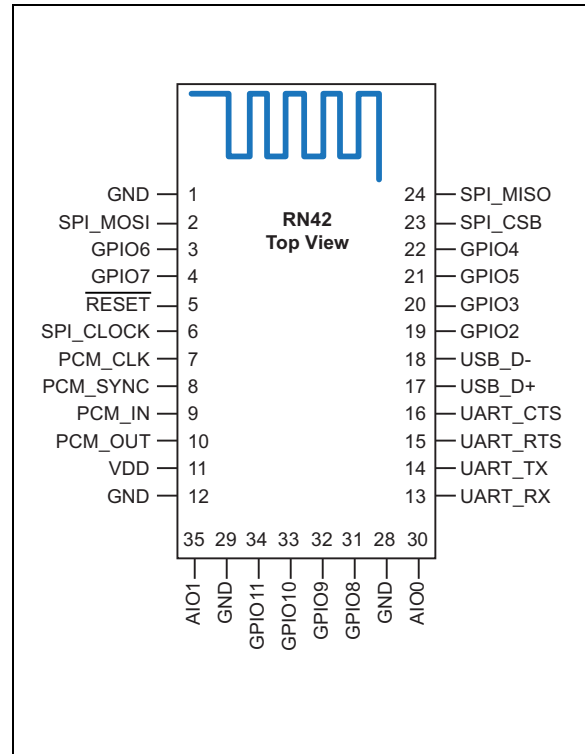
RN42
Top View

GND 1
SPI_MOSI 2
GPIO6 3
GPIO7 4
$\overline{\text{RESET}}$ 5
SPI_CLOCK 6
PCM_CLK 7
PCM_SYNC 8
PCM_IN 9
PCM_OUT 10
VDD 11
GND 12

24 SPI_MISO
23 SPI_CSB
22 GPIO4
21 GPIO5
20 GPIO3
19 GPIO2
18 USB_D-
17 USB_D+
16 UART_CTS
15 UART_RTS
14 UART_TX
13 UART_RX

35 29 34 33 32 31 28 30
AIO1 GND GPIO11 GPIO10 GPIO9 GPIO8 GND AIO0